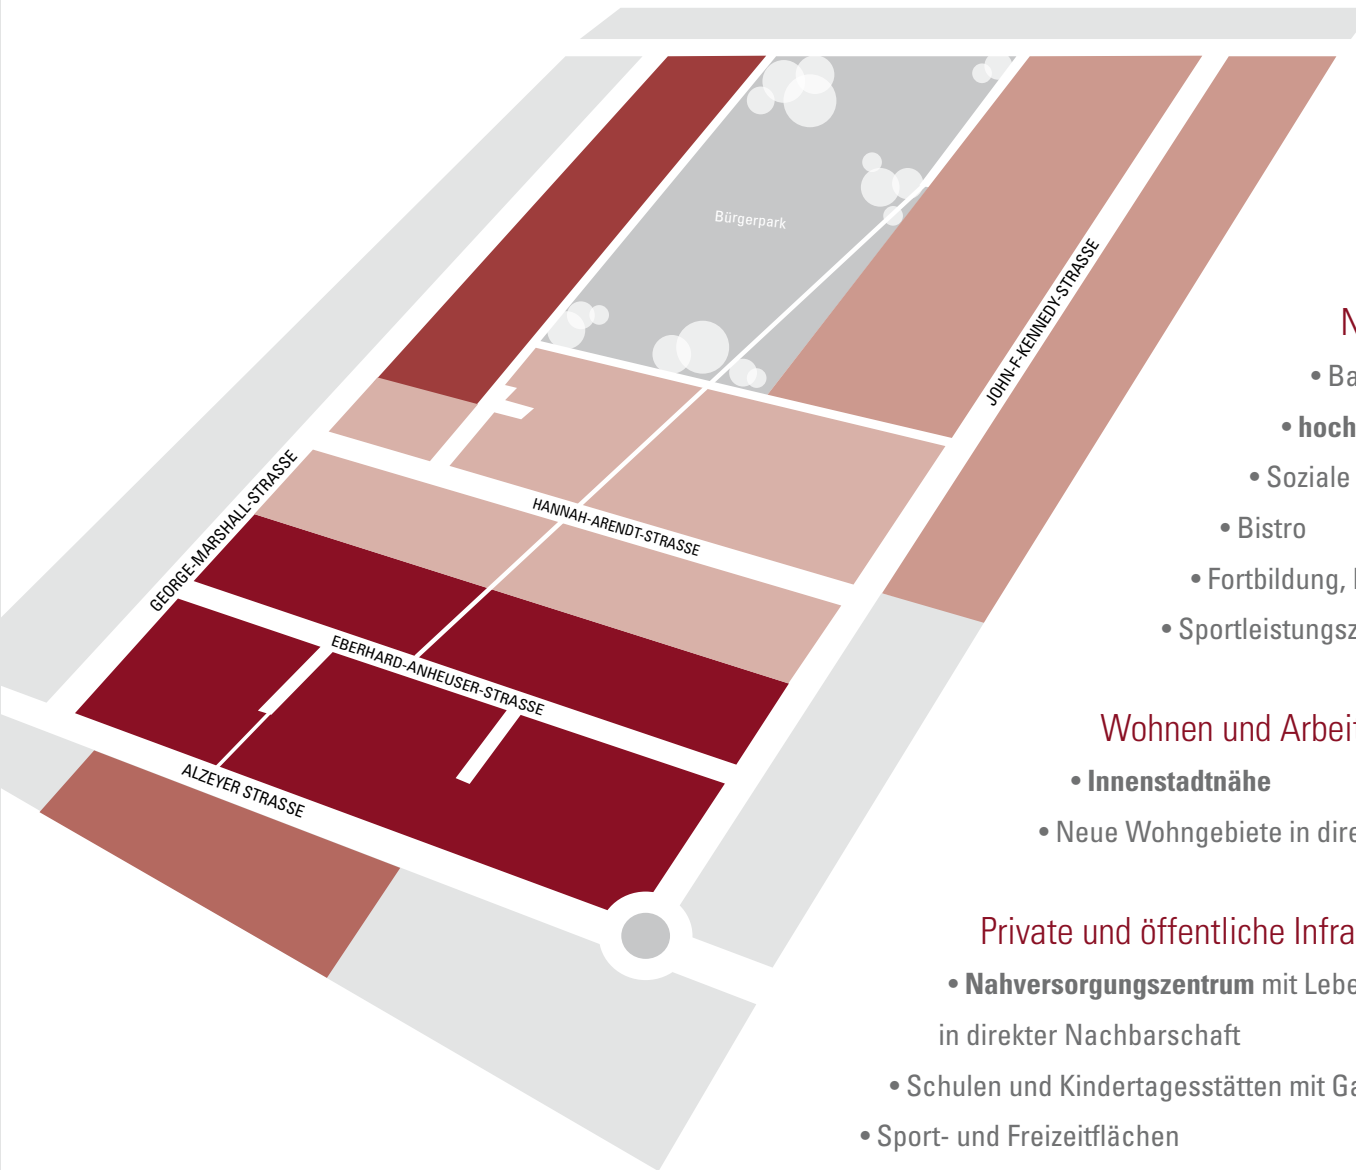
Bürgerpark

JOHN-F.-KENNEDY-STRASSE

GEORGE-MARSHALL-STRASSE

HANNAH-ARENDT-STRASSE

EBERHARD-ANHEUSER-STRASSE

ALZEYER STRASSE

N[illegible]

• Ba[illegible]

• hoch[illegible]

• Soziale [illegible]

• Bistro

• Fortbildung, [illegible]

• Sportleistungsz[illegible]

Wohnen und Arbei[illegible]

• Innenstadtnähe

• Neue Wohngebiete in dire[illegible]

Private und öffentliche Infra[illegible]

• Nahversorgungszentrum mit Lebe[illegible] in direkter Nachbarschaft

• Schulen und Kindertagesstätten mit Ga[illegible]

• Sport- und Freizeitflächen